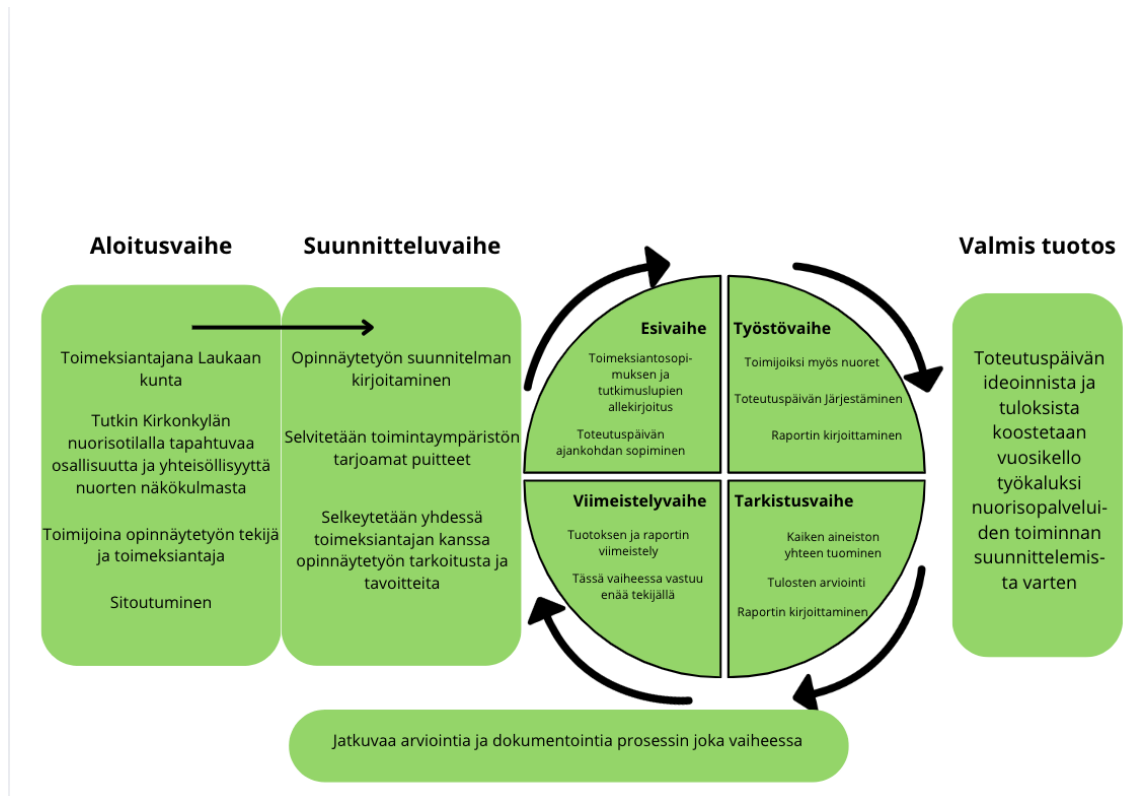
Aloitusvaihe

Toimeksiantajana Laukaan kunta

Tutkin Kirkonkylän nuorisotilalla tapahtuvaa osallisuutta ja yhteisöllisyyttä nuorten näkökulmasta

Toimijoina opinnäytetyön tekijä ja toimeksiantaja

Sitoutuminen

Suunnitteluvaihe

Opinnäytetyön suunnitelman kirjoittaminen

Selvitetään toimintaympäristön tarjoamat puitteet

Selkeytetään yhdessä toimeksiantajan kanssa opinnäytetyön tarkoitusta ja tavoitteita

Esivaihe

Toimeksiantosopimuksen ja tutkimuslupien allekirjoitus

Toteutuspäivän ajankohdan sopiminen

Työstövaihe

Toimijoiksi myös nuoret

Toteutuspäivän Järjestäminen

Raportin kirjoittaminen

Viimeistelyvaihe

Tuotoksen ja raportin viimeistely

Tässä vaiheessa vastuu enää tekijällä

Tarkistusvaihe

Kaiken aineiston yhteen tuominen

Tulosten arviointi

Raportin kirjoittaminen

Valmis tuotos

Toteutuspäivän ideoinnista ja tuloksista koostetaan vuosikello työkaluksi nuorisopalveluiden toiminnan suunnittelemista varten

Jatkuvaa arviointia ja dokumentointia prosessin joka vaiheessa